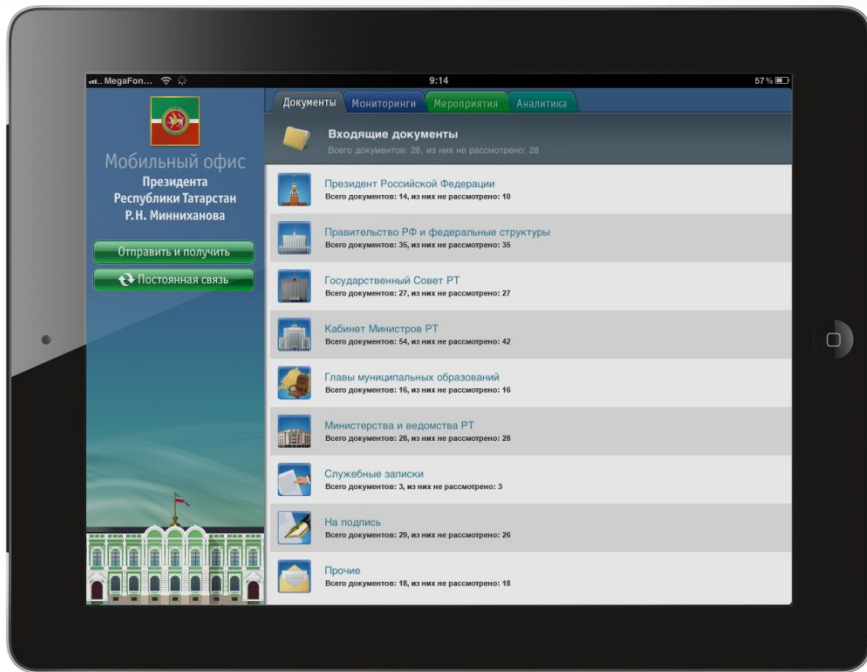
MegaFon 9:14 57 %

Мобильный офис
Президента
Республики Татарстан
Р.Н. Минниханова

Отправить и получить
Постоянная связь

Документы Мониторинги Мероприятия Аналитика

Входящие документы
Всего документов: 28, из них не рассмотрено: 28

Президент Российской Федерации
Всего документов: 14, из них не рассмотрено: 10

Правительство РФ и федеральные структуры
Всего документов: 35, из них не рассмотрено: 35

Государственный Совет РТ
Всего документов: 27, из них не рассмотрено: 27

Кабинет Министров РТ
Всего документов: 54, из них не рассмотрено: 42

Главы муниципальных образований
Всего документов: 16, из них не рассмотрено: 16

Министерства и ведомства РТ
Всего документов: 28, из них не рассмотрено: 28

Служебные записки
Всего документов: 3, из них не рассмотрено: 3

На подпись
Всего документов: 29, из них не рассмотрено: 26

Прочие
Всего документов: 18, из них не рассмотрено: 18